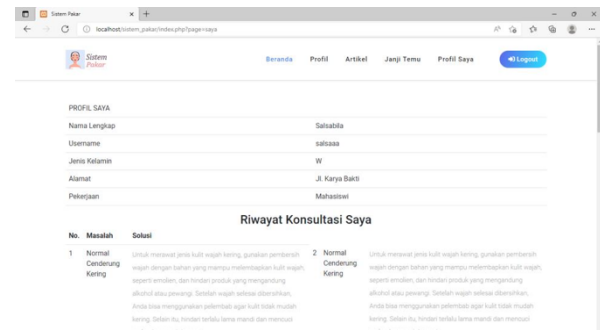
Sistem Pakar ×
localhost/sistem_pakar/index.php?page=saya

Sistem Pakar

Beranda Profil Artikel Janji Temu Profil Saya Logout

PROFIL SAYA

| Nama Lengkap | Salsabila |
|---|---|
| Username | salsaaa |
| Jenis Kelamin | W |
| Alamat | Jl. Karya Bakti |
| Pekerjaan | Mahasiswi |

Riwayat Konsultasi Saya

| No. | Masalah | Solusi | | | |
|---|---|---|---|---|---|
| 1 | Normal Cenderung Kering | Untuk merawat jenis kulit wajah kering, gunakan pembersih wajah dengan bahan yang mampu melembapkan kulit wajah, seperti emolien, dan hindari produk yang mengandung alkohol atau pewangi. Setelah wajah selesai dibersihkan, Anda bisa menggunakan pelembab agar kulit tidak mudah kering. Selain itu, hindari terlalu lama mandi dan mencuci | 2 | Normal Cenderung Kering | Untuk merawat jenis kulit wajah kering, gunakan pembersih wajah dengan bahan yang mampu melembapkan kulit wajah, seperti emolien, dan hindari produk yang mengandung alkohol atau pewangi. Setelah wajah selesai dibersihkan, Anda bisa menggunakan pelembab agar kulit tidak mudah kering. Selain itu, hindari terlalu lama mandi dan mencuci |